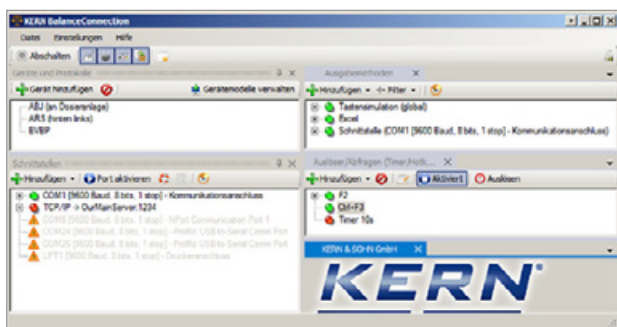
KERN BalanceConnection

Datei Einstellungen Hilfe

Abschalten

Geräte und Protokolle

Gerät hinzufügen

Gerätemodelle verwalten

ABJ (an Doseranlage)

ARS (hinten links)

BVBP

Ausgabemethoden

Hinzufügen

Filter

Tastensimulation (global)

Excel

Schnittstelle (COM1 [9600 Baud, 8 bits, 1 stop] - Kommunikationsanschluss)

Schnittstellen

Hinzufügen

Port aktivieren

COM1 [9600 Baud, 8 bits, 1 stop] - Kommunikationsanschluss

TCP/IP -> OurMainServer:1234

COM3 [9600 Baud, 8 bits, 1 stop] - NPort Communication Port 1

COM24 [9600 Baud, 8 bits, 1 stop] - Prolific USB-to-Serial Comm Port

COM25 [9600 Baud, 8 bits, 1 stop] - Prolific USB-to-Serial Comm Port

LPT1 [9600 Baud, 8 bits, 1 stop] - Druckeranschluss

Auslöser/Abfragen (Timer,Hotk...

Hinzufügen

Aktiviert

Auslösen

F2

Ctrl+F3

Timer 10s

KERN & SOHN GmbH

KERN